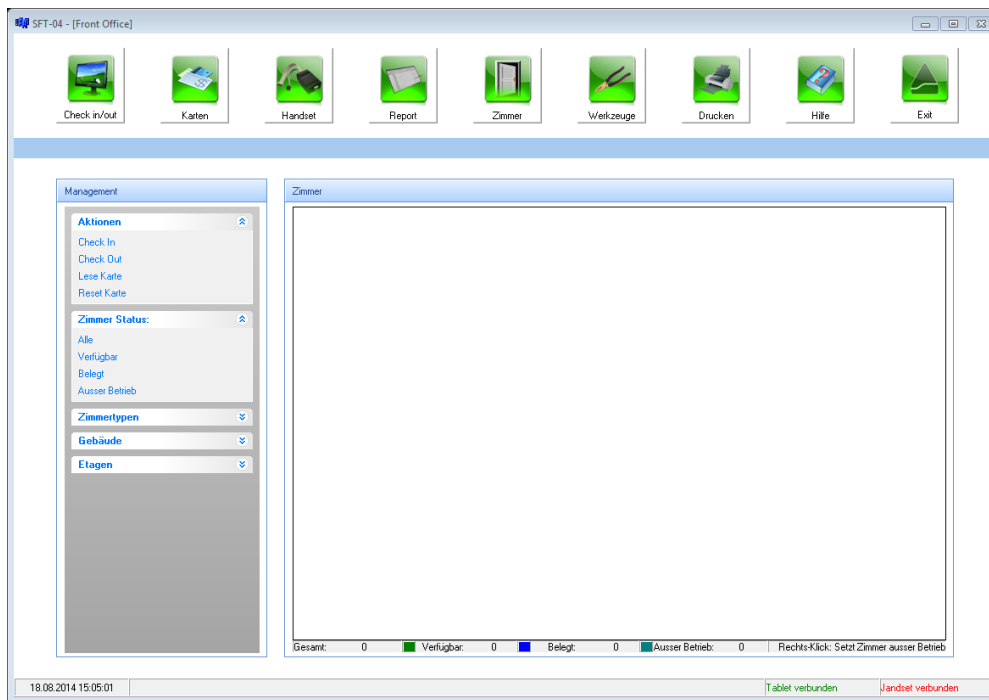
SFT-04 - [Front Office]

Check in/out
Karten
Handset
Report
Zimmer
Werkzeuge
Drucken
Hilfe
Exit

Management

Aktionen
Check In
Check Out
Lese Karte
Reset Karte

Zimmer Status:
Alle
Verfügbar
Belegt
Ausser Betrieb

Zimmertypen
Gebäude
Etagen

Zimmer

Gesamt: 0 Verfügbar: 0 Belegt: 0 Ausser Betrieb: 0 Rechts-Klick: Setzt Zimmer ausser Betrieb

18.08.2014 15:05:01
Tablet verbunden
Jandset verbunden